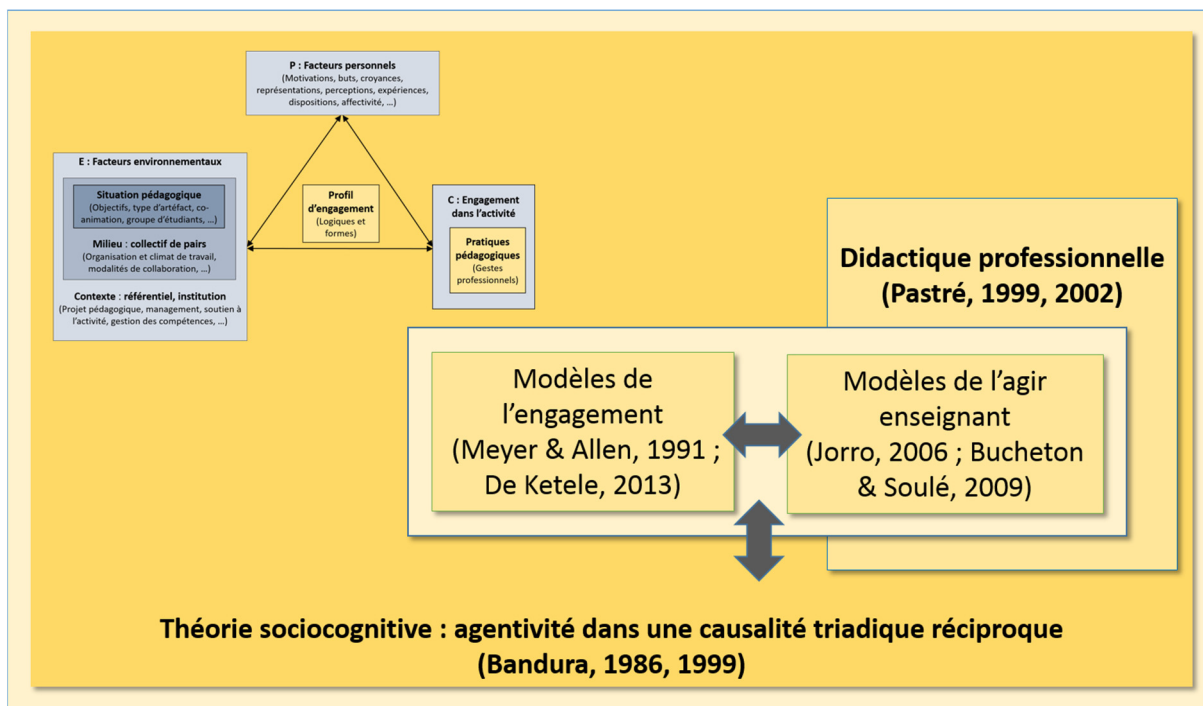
P : Facteurs personnels
(Motivations, buts, croyances, représentations, perceptions, expériences, dispositions, affectivité, …)

E : Facteurs environnementaux

Situation pédagogique
(Objectifs, type d'artéfact, co-animation, groupe d'étudiants, …)

Milieu : collectif de pairs
(Organisation et climat de travail, modalités de collaboration, …)

Contexte : référentiel, institution
(Projet pédagogique, management, soutien à l'activité, gestion des compétences, …)

Profil d'engagement
(Logiques et formes)

C : Engagement dans l'activité

Pratiques pédagogiques
(Gestes professionnels)

Didactique professionnelle
(Pastré, 1999, 2002)

Modèles de l'engagement
(Meyer & Allen, 1991 ; De Ketele, 2013)

Modèles de l'agir enseignant
(Jorro, 2006 ; Bucheton & Soulé, 2009)

Théorie sociocognitive : agentivité dans une causalité triadique réciproque
(Bandura, 1986, 1999)